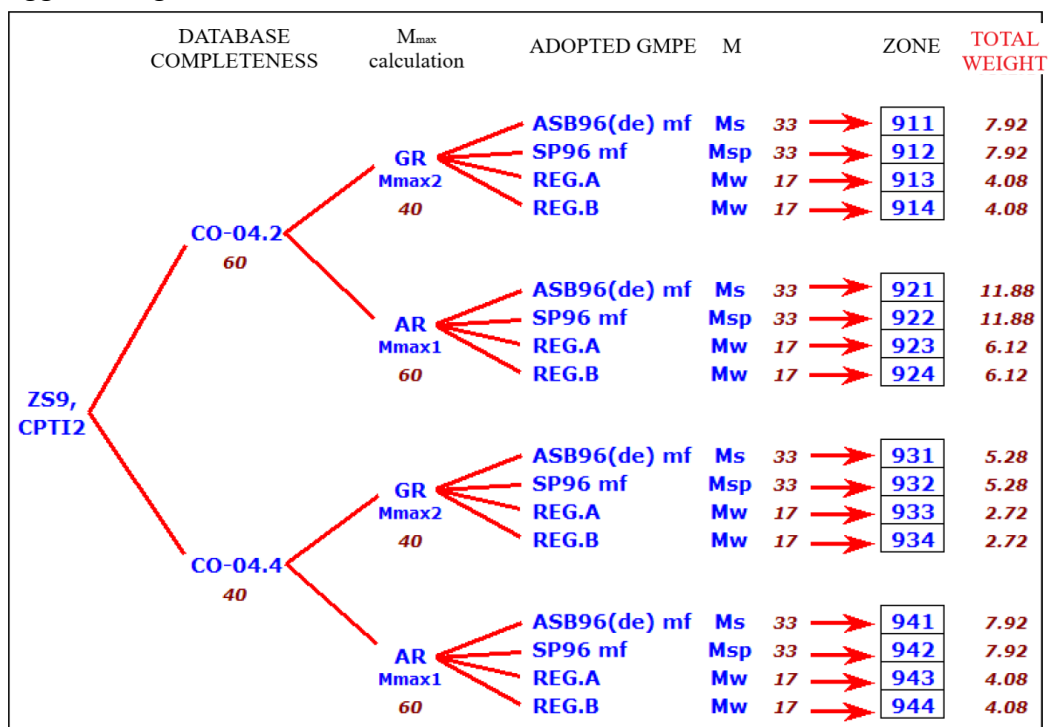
DATABASE COMPLETENESS

$M_{max}$ calculation

ADOPTED GMPE

M

ZONE

TOTAL WEIGHT

ZS9, CPTI2

CO-04.2
60

GR
Mmax2
40

ASB96(de) mf Ms 33 911 7.92
SP96 mf Msp 33 912 7.92
REG.A Mw 17 913 4.08
REG.B Mw 17 914 4.08

AR
Mmax1
60

ASB96(de) mf Ms 33 921 11.88
SP96 mf Msp 33 922 11.88
REG.A Mw 17 923 6.12
REG.B Mw 17 924 6.12

CO-04.4
40

GR
Mmax2
40

ASB96(de) mf Ms 33 931 5.28
SP96 mf Msp 33 932 5.28
REG.A Mw 17 933 2.72
REG.B Mw 17 934 2.72

AR
Mmax1
60

ASB96(de) mf Ms 33 941 7.92
SP96 mf Msp 33 942 7.92
REG.A Mw 17 943 4.08
REG.B Mw 17 944 4.08